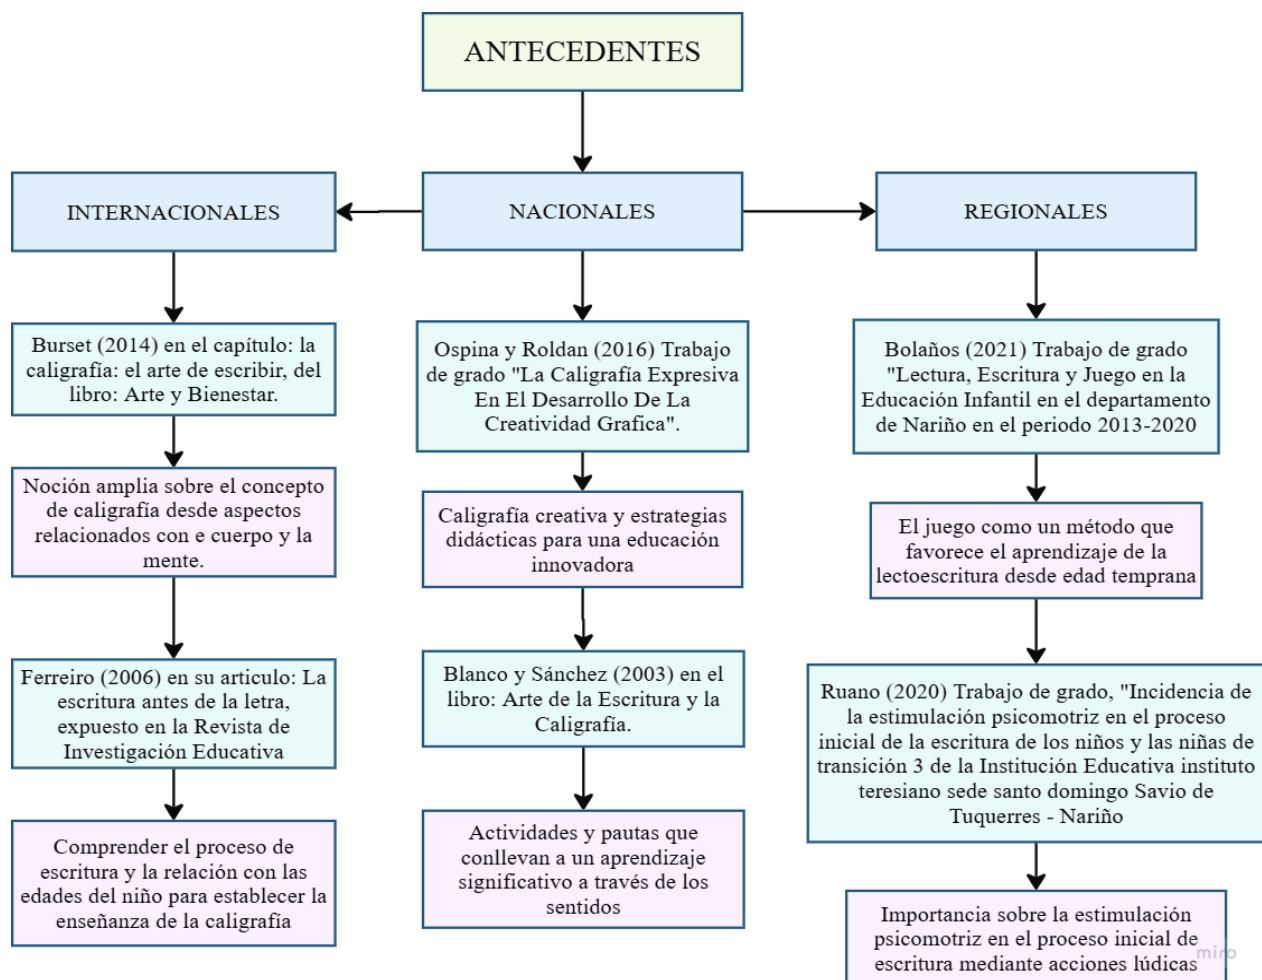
ANTECEDENTES

INTERNACIONALES

NACIONALES

REGIONALES

Burset (2014) en el capítulo: la caligrafía: el arte de escribir, del libro: Arte y Bienestar.

Noción amplia sobre el concepto de caligrafía desde aspectos relacionados con e cuerpo y la mente.

Ferreiro (2006) en su articulo: La escritura antes de la letra, expuesto en la Revista de Investigación Educativa

Comprender el proceso de escritura y la relación con las edades del niño para establecer la enseñanza de la caligrafía

Ospina y Roldan (2016) Trabajo de grado "La Caligrafía Expresiva En El Desarrollo De La Creatividad Grafica".

Caligrafía creativa y estrategias didácticas para una educación innovadora

Blanco y Sánchez (2003) en el libro: Arte de la Escritura y la Caligrafía.

Actividades y pautas que conllevan a un aprendizaje significativo a través de los sentidos

Bolaños (2021) Trabajo de grado "Lectura, Escritura y Juego en la Educación Infantil en el departamento de Nariño en el periodo 2013-2020

El juego como un método que favorece el aprendizaje de la lectoescritura desde edad temprana

Ruano (2020) Trabajo de grado, "Incidencia de la estimulación psicomotriz en el proceso inicial de la escritura de los niños y las niñas de transición 3 de la Institución Educativa instituto teresiano sede santo domingo Savio de Tuquerres - Nariño

Importancia sobre la estimulación psicomotriz en el proceso inicial de escritura mediante acciones lúdicas

miro